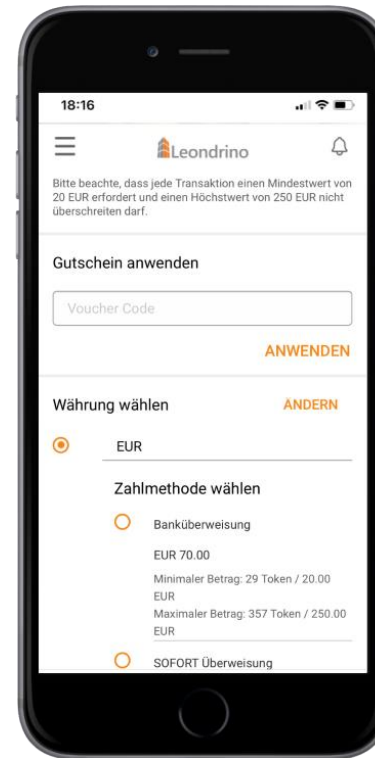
18:16

Leondrino

Bitte beachte, dass jede Transaktion einen Mindestwert von 20 EUR erfordert und einen Höchstwert von 250 EUR nicht überschreiten darf.

Gutschein anwenden

Voucher Code

ANWENDEN

Währung wählen

ÄNDERN

EUR

Zahlmethode wählen

Banküberweisung

EUR 70.00

Minimaler Betrag: 29 Token / 20.00 EUR
Maximaler Betrag: 357 Token / 250.00 EUR

SOFORT Überweisung